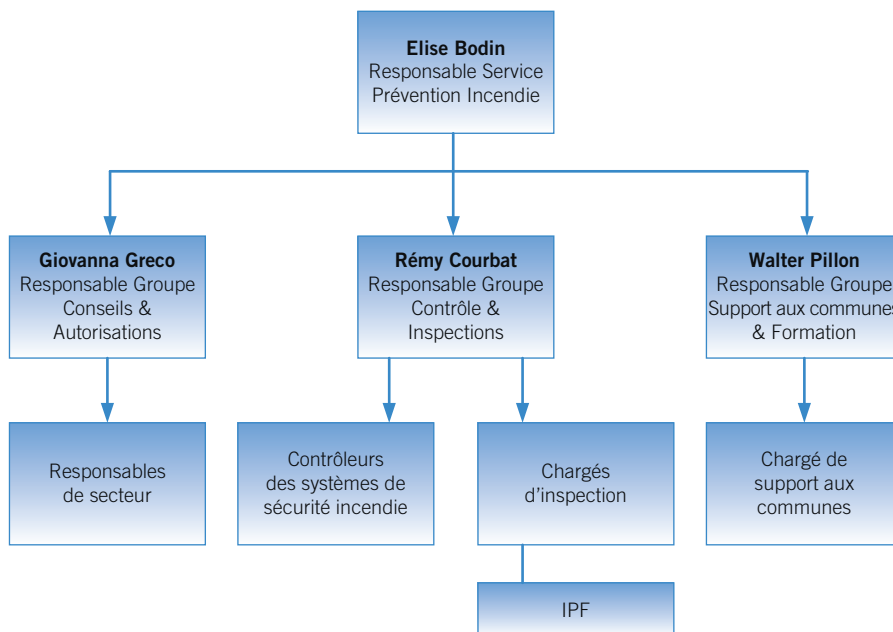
Elise Bodin
Responsable Service
Prévention Incendie

Giovanna Greco
Responsable Groupe
Conseils &
Autorisations

Rémy Courbat
Responsable Groupe
Contrôle &
Inspections

Walter Pillon
Responsable Groupe
Support aux communes
& Formation

Responsables
de secteur

Contrôleurs
des systèmes de
sécurité incendie

Chargés
d'inspection

Chargé de
support aux
communes

IPF